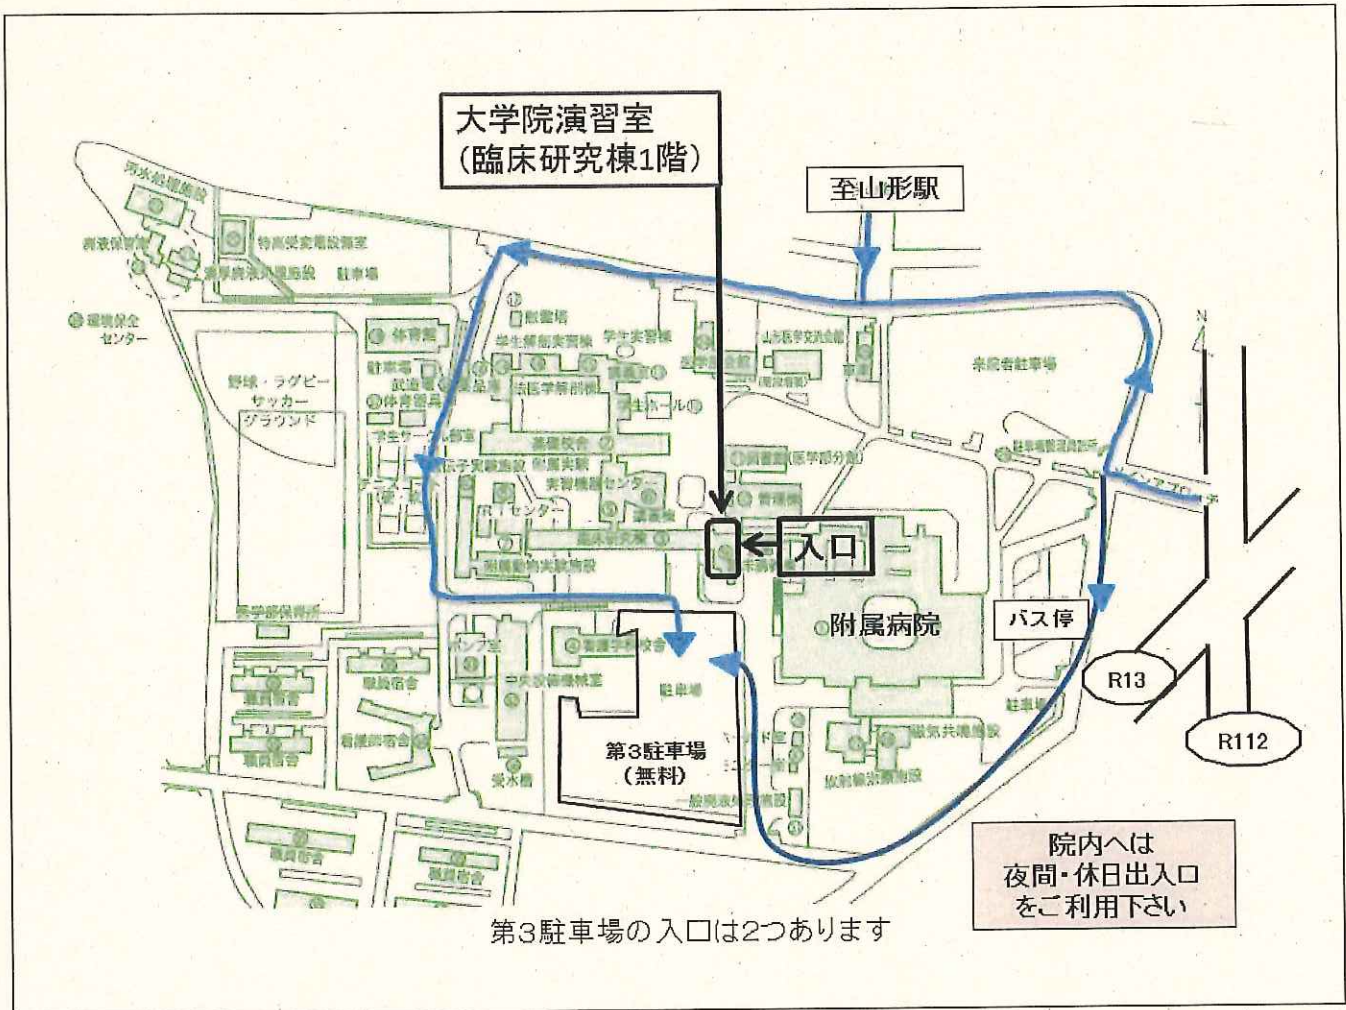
大学院演習室
(臨床研究棟1階)

至山形駅

汚水処理施設
特高受変電設備室
駐車場
環境保全センター
体育館
野球・ラグビー
サッカー
グラウンド
武道場
体育器具
学生サークル部室
遺伝子実験施設
RIセンター
臨床研究棟
附属動物実験施設
医学部保育所
基礎校舎
図書館(医学部分館)
管理棟
入口
附属病院
バス停
R13
R112
来院者駐車場
N
看護学科校舎
実習機械室
駐車場
第3駐車場
(無料)
職員宿舎
看護師宿舎
受水槽
放射線治療施設
駐車場

院内へは
夜間・休日出入口
をご利用下さい

第3駐車場の入口は2つあります